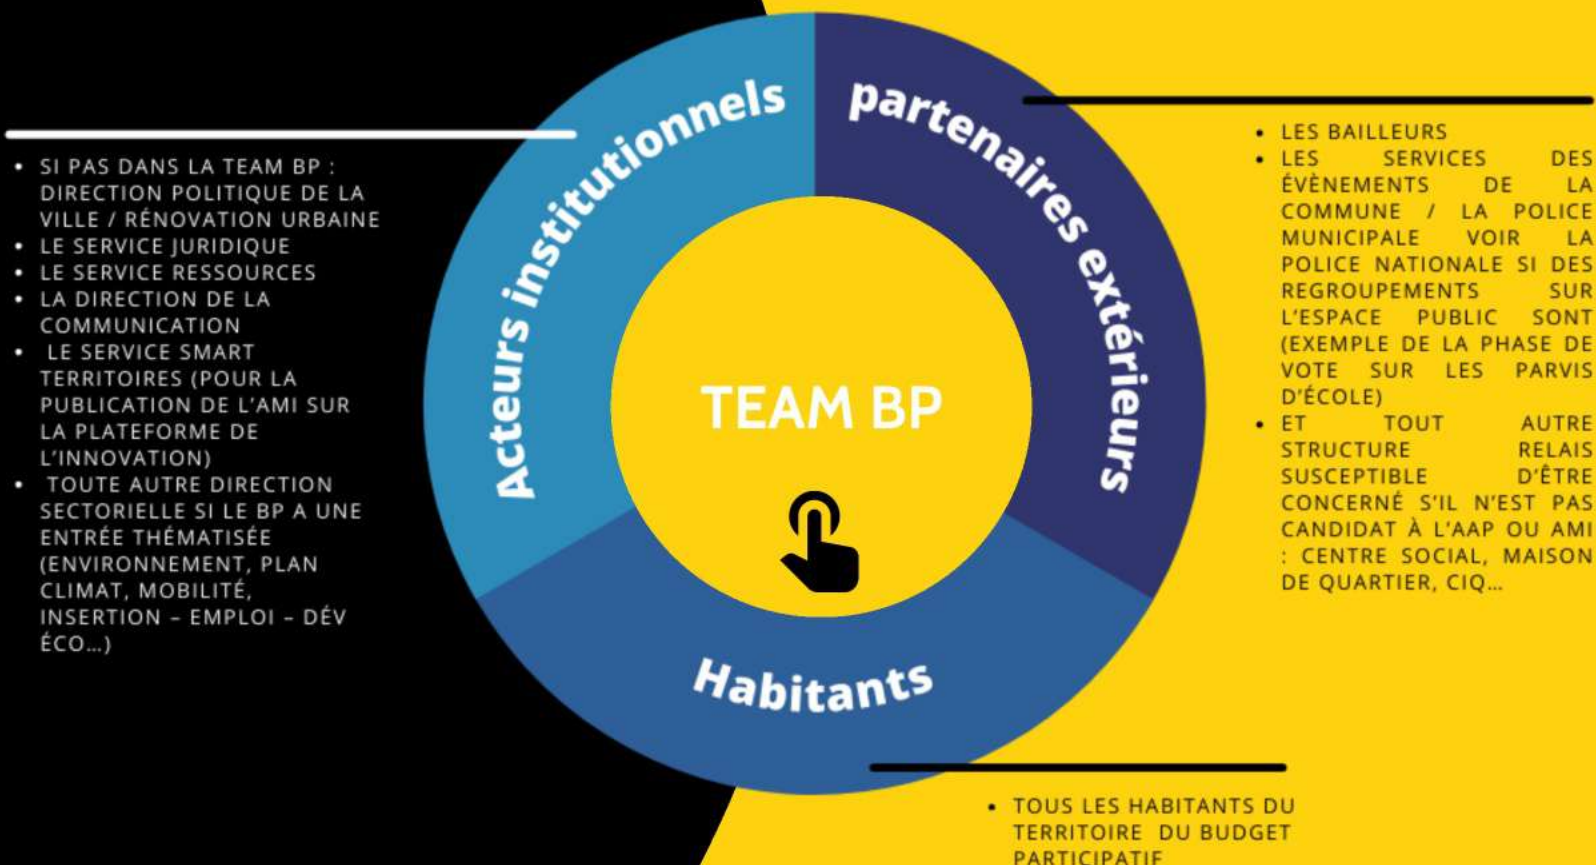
Acteurs institutionnels

partenaires extérieurs

TEAM BP

Habitants

- SI PAS DANS LA TEAM BP : DIRECTION POLITIQUE DE LA VILLE / RÉNOVATION URBAINE
- LE SERVICE JURIDIQUE
- LE SERVICE RESSOURCES
- LA DIRECTION DE LA COMMUNICATION
- LE SERVICE SMART TERRITOIRES (POUR LA PUBLICATION DE L'AMI SUR LA PLATEFORME DE L'INNOVATION)
- TOUTE AUTRE DIRECTION SECTORIELLE SI LE BP A UNE ENTRÉE THÉMATISÉE (ENVIRONNEMENT, PLAN CLIMAT, MOBILITÉ, INSERTION – EMPLOI – DÉV ÉCO...)

- LES BAILLEURS
- LES SERVICES DES ÉVÈNEMENTS DE LA COMMUNE / LA POLICE MUNICIPALE VOIR LA POLICE NATIONALE SI DES REGROUPEMENTS SUR L'ESPACE PUBLIC SONT (EXEMPLE DE LA PHASE DE VOTE SUR LES PARVIS D'ÉCOLE)
- ET TOUT AUTRE STRUCTURE RELAIS SUSCEPTIBLE D'ÊTRE CONCERNÉ S'IL N'EST PAS CANDIDAT À L'AAP OU AMI : CENTRE SOCIAL, MAISON DE QUARTIER, CIQ...

- TOUS LES HABITANTS DU TERRITOIRE DU BUDGET PARTICIPATIF